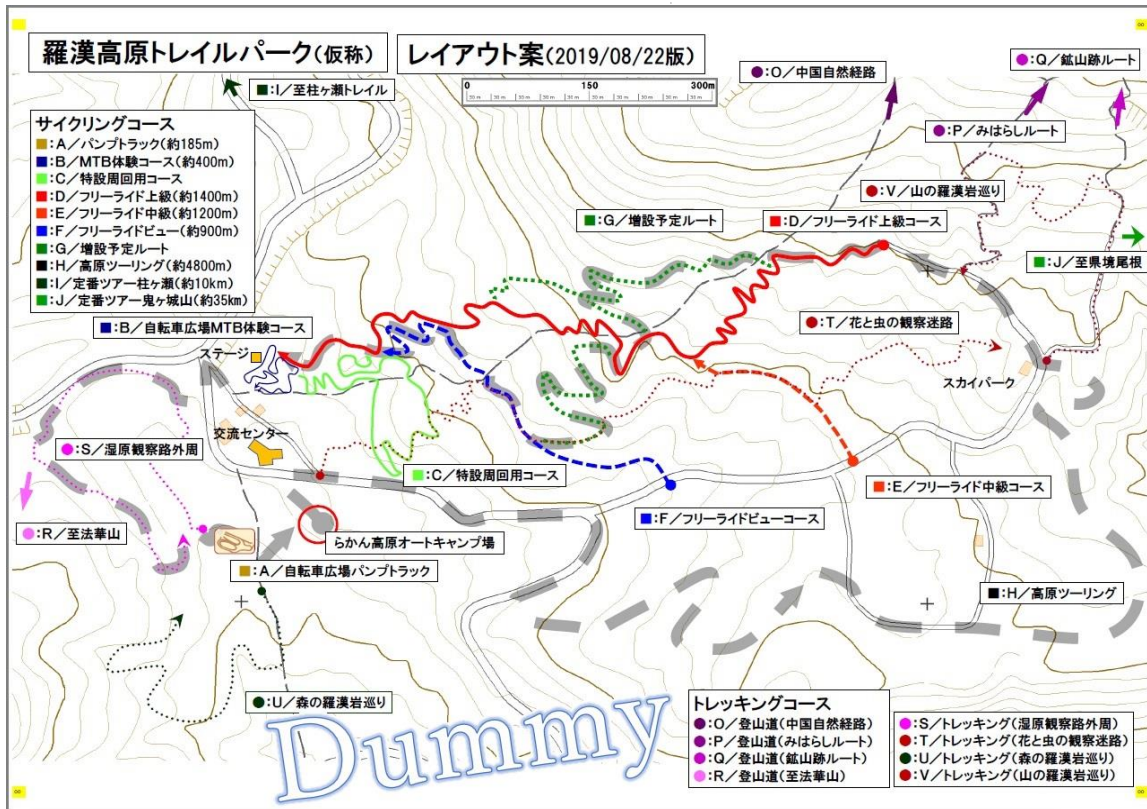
羅漢高原トレイルパーク(仮称)

レイアウト案(2019/08/22版)

0 150 300m

■:I/至柱ヶ瀬トレイル

●:O/中国自然経路

●:Q/鉱山跡ルート

●:P/みはらしルート

●:V/山の羅漢岩巡り

サイクリングコース
■:A/パンプトラック(約185m)
■:B/MTB体験コース(約400m)
■:C/特設周回用コース
■:D/フリーライド上級(約1400m)
■:E/フリーライド中級(約1200m)
■:F/フリーライドビュー(約900m)
■:G/増設予定ルート
■:H/高原ツーリング(約4800m)
■:I/定番ツアー柱ヶ瀬(約10km)
■:J/定番ツアー鬼ヶ城山(約35km)

■:G/増設予定ルート

■:D/フリーライド上級コース

■:J/至県境尾根

■:B/自転車広場MTB体験コース

●:T/花と虫の観察迷路

ステージ

スカイパーク

交流センター

●:S/湿原観察路外周

■:C/特設周回用コース

■:E/フリーライド中級コース

●:R/至法華山

らかん高原オートキャンプ場

■:F/フリーライドビューコース

■:A/自転車広場パンプトラック

■:H/高原ツーリング

●:U/森の羅漢岩巡り

Dummy

トレッキングコース
●:O/登山道(中国自然経路)
●:P/登山道(みはらしルート)
●:Q/登山道(鉱山跡ルート)
●:R/登山道(至法華山)

●:S/トレッキング(湿原観察路外周)
●:T/トレッキング(花と虫の観察迷路)
●:U/トレッキング(森の羅漢岩巡り)
●:V/トレッキング(山の羅漢岩巡り)